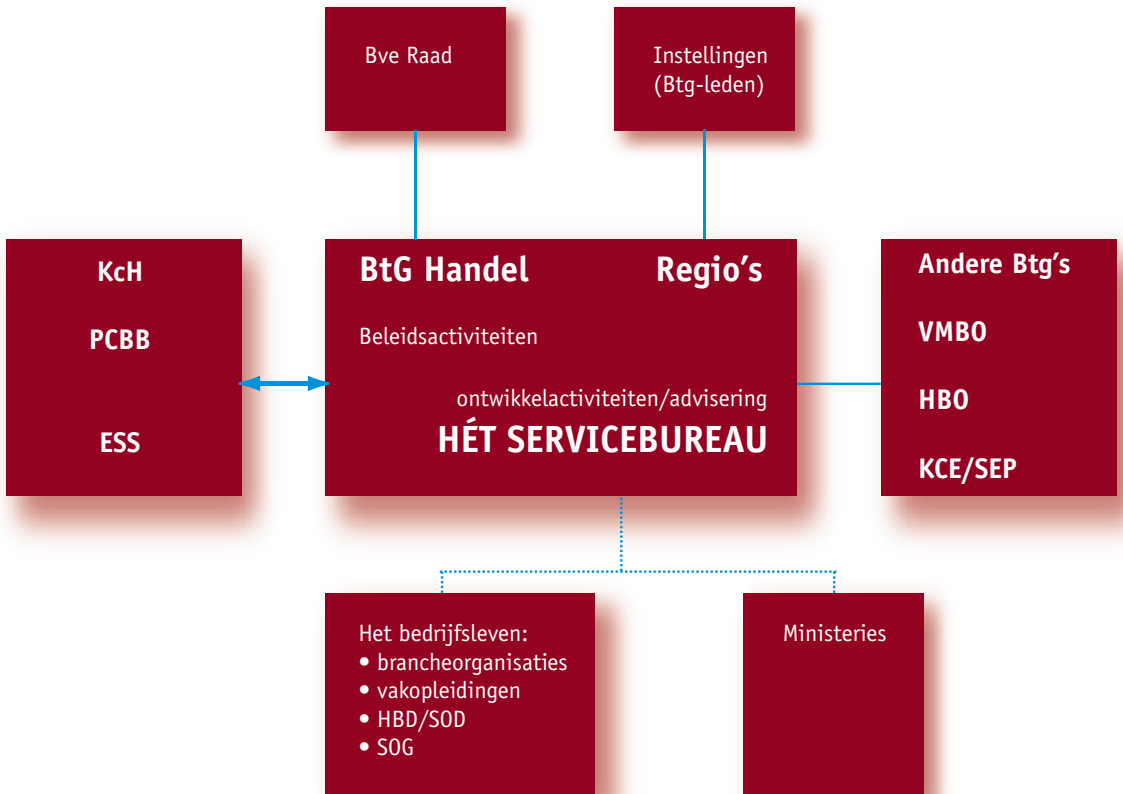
Bve Raad

Instellingen
(Btg-leden)

KcH

PCBB

ESS

BtG Handel

Regio’s

Beleidsactiviteiten

ontwikkelactiviteiten/advisering

HÉT SERVICEBUREAU

Andere Btg’s

VMBO

HBO

KCE/SEP

Het bedrijfsleven:
• brancheorganisaties
• vakopleidingen
• HBD/SOD
• SOG

Ministeries